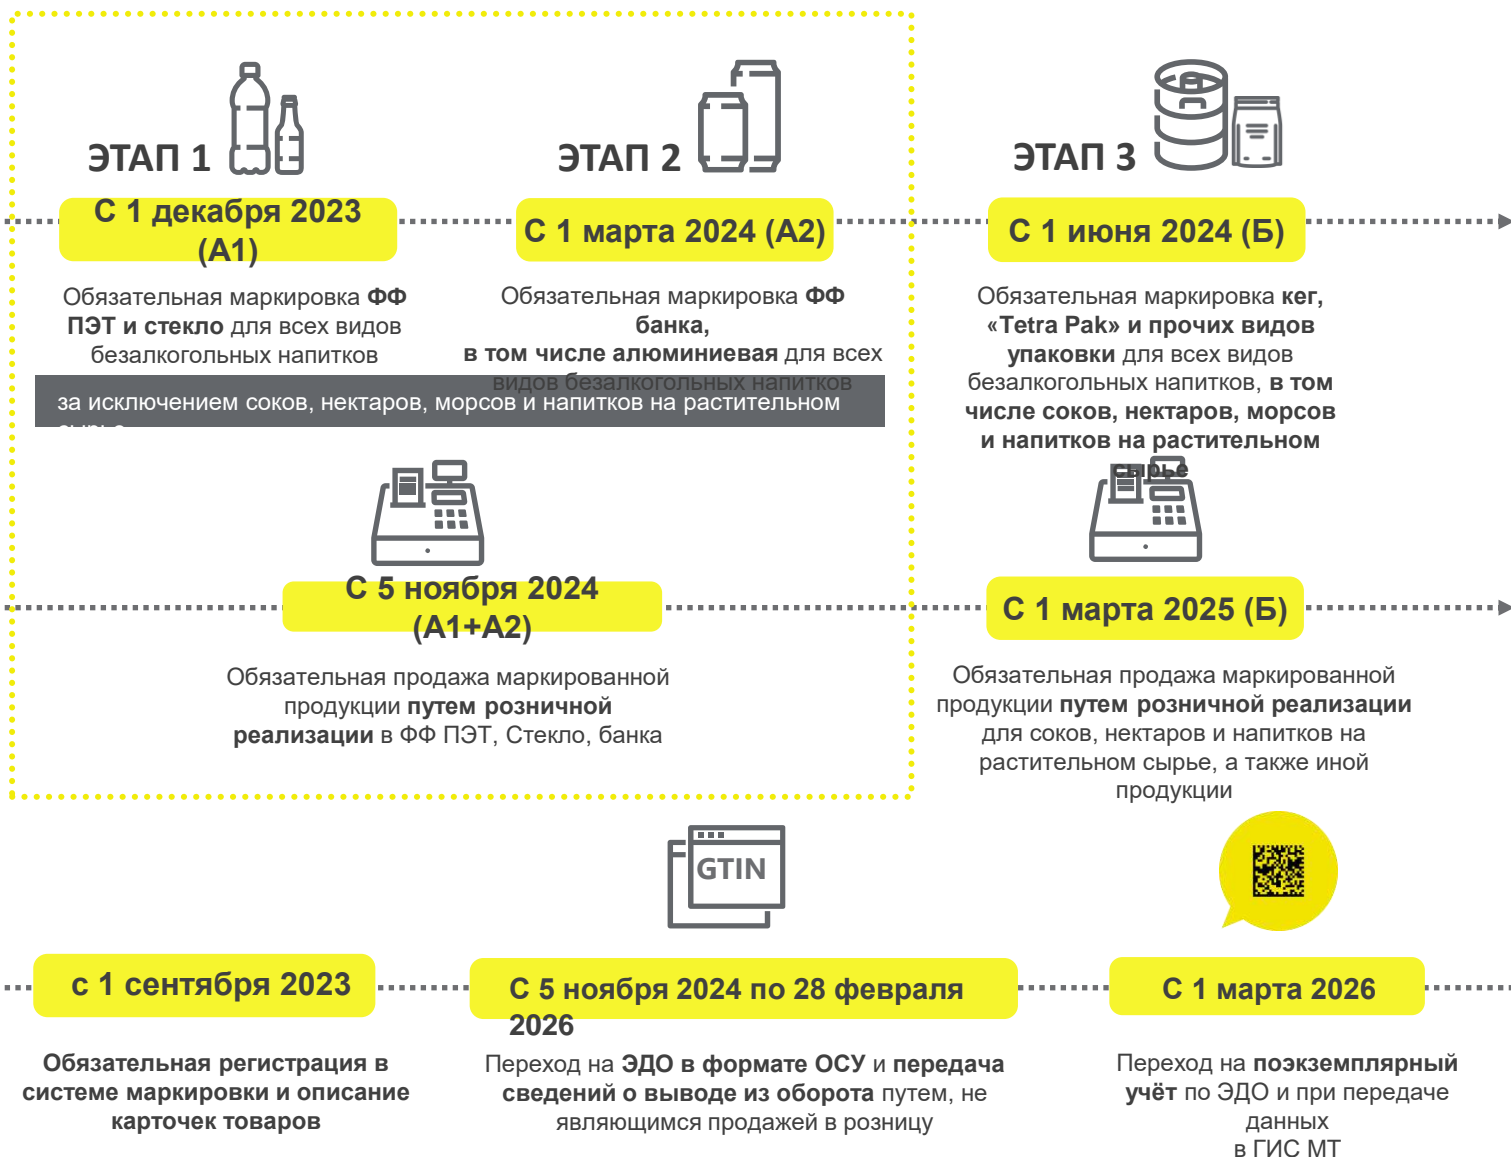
ЭТАП 1

ЭТАП 2

ЭТАП 3

С 1 декабря 2023 (А1)

Обязательная маркировка **ФФ ПЭТ и стекло** для всех видов безалкогольных напитков

С 1 марта 2024 (А2)

Обязательная маркировка **ФФ банка, в том числе алюминиевая** для всех видов безалкогольных напитков

С 1 июня 2024 (Б)

Обязательная маркировка **кег, «Tetra Pak» и прочих видов упаковки** для всех видов безалкогольных напитков, **в том числе соков, нектаров, морсов и напитков на растительном сырье**

за исключением соков, нектаров, морсов и напитков на растительном сырье

С 5 ноября 2024 (А1+А2)

Обязательная продажа маркированной продукции **путем розничной реализации** в ФФ ПЭТ, Стекло, банка

С 1 марта 2025 (Б)

Обязательная продажа маркированной продукции **путем розничной реализации** для соков, нектаров и напитков на растительном сырье, а также иной продукции

GTIN

с 1 сентября 2023

**Обязательная регистрация в системе маркировки и описание карточек товаров**

С 5 ноября 2024 по 28 февраля 2026

Переход на **ЭДО в формате ОСУ** и **передача сведений о выводе из оборота** путем, не являющимся продажей в розницу

С 1 марта 2026

Переход на **поэкземплярный учёт** по ЭДО и при передаче данных в ГИС МТ